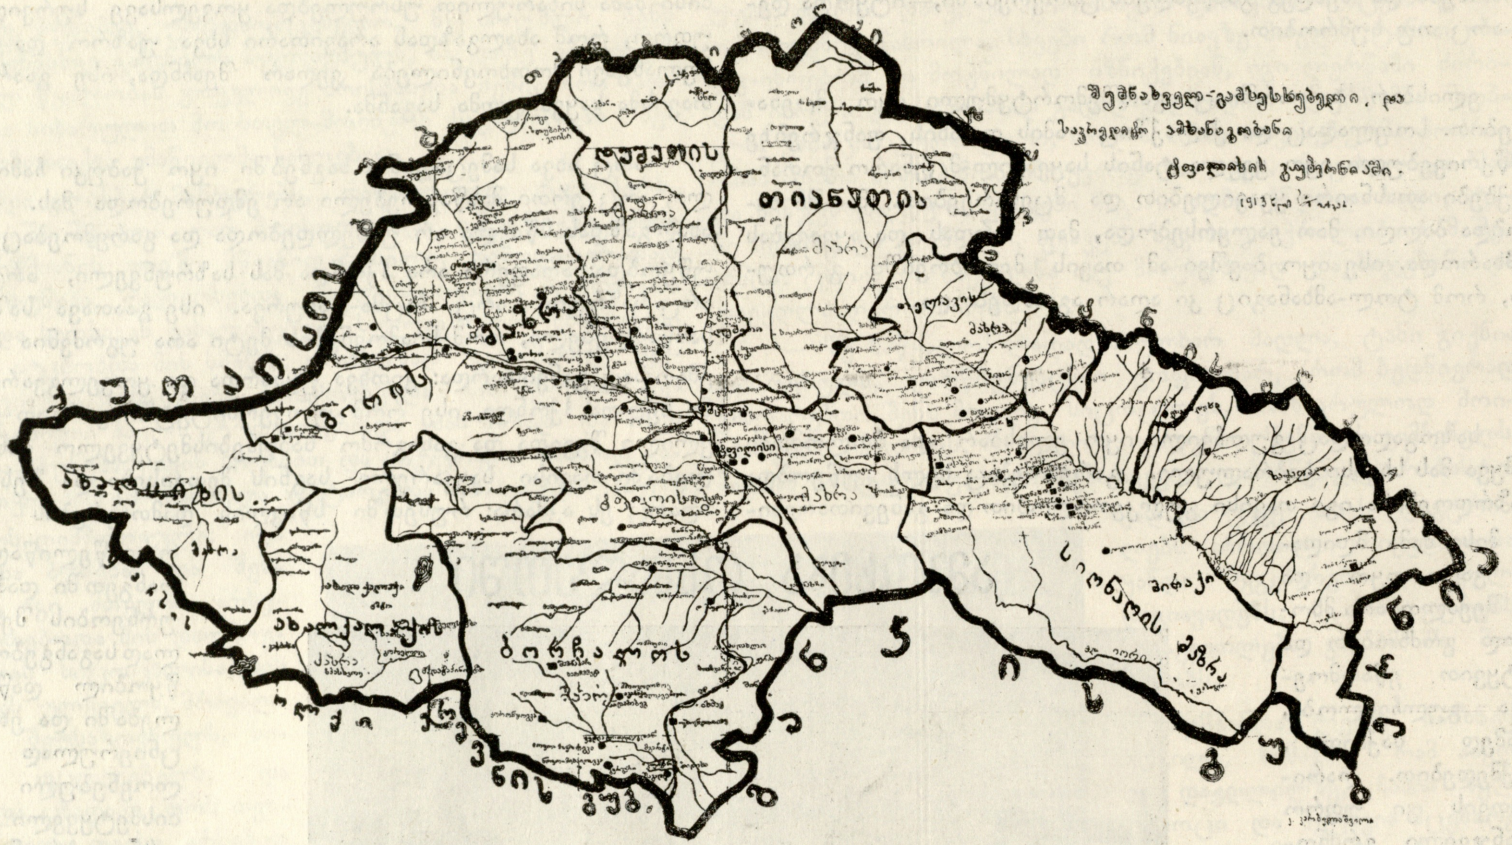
შემნახველ-გამსესხებელ, და სასურსათო ამხანაგობანი ქუთაისის გუბერნიაში.
1913 წ.

ლეჩხუმი

რაჭა

ქუთაისი

შორაპანი

ზუგდიდი

სენაკი

ოზურგეთი

თიანეთი

თელავი

სიღნაღის მაზრა

ბორჩალო

ახალქალაქი

ახალციხე